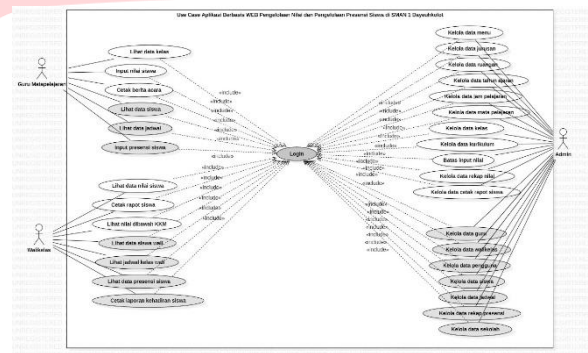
Use Case Aplikasi Berbasis WEB Pengelolaan Nilai dan Pengelolaan Presensi Siswa di SMAN 1 Dayeuhkolot

Guru Matapelajaran

Lihat data kelas
Input nilai siswa
Cetak berita acara
Lihat data siswa
Lihat data jadwal
Input presensi siswa

Walikelas

Lihat data nilai siswa
Cetak rapot siswa
Lihat nilai dibawah KKM
Lihat data siswa wali
Lihat jadwal kelas wali
Lihat data presensi siswa
Cetak laporan kehadiran siswa

Login

«include»

Admin

Kelola data menu
Kelola data jurusan
Kelola data ruangan
Kelola data tahun ajaran
Kelola data jam pelajaran
Kelola data mata pelajaran
Kelola data kelas
Kelola data kurikulum
Batas input nilai
Kelola data rekap nilai
Kelola data cetak rapot siswa
Kelola data guru
Kelola data walikelas
Kelola data pengguna
Kelola data siswa
Kelola data jadwal
Kelola data rekap presensi
Kelola data sekolah